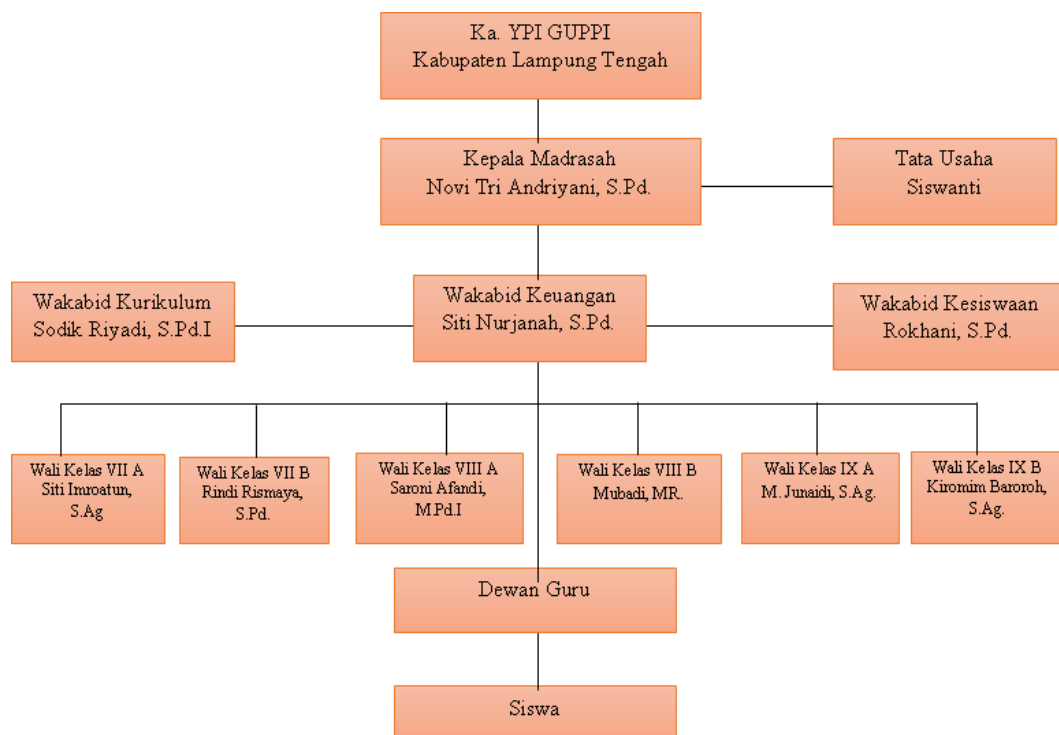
Ka. YPI GUPPI
Kabupaten Lampung Tengah

Kepala Madrasah
Novi Tri Andriyani, S.Pd.

Tata Usaha
Siswanti

Wakabid Kurikulum
Sodik Riyadi, S.Pd.I

Wakabid Keuangan
Siti Nurjanah, S.Pd.

Wakabid Kesiswaan
Rokhani, S.Pd.

Wali Kelas VII A
Siti Imroatun,
S.Ag

Wali Kelas VII B
Rindi Rismaya,
S.Pd.

Wali Kelas VIII A
Saroni Afandi,
M.Pd.I

Wali Kelas VIII B
Mubadi, MR.

Wali Kelas IX A
M. Junaidi, S.Ag.

Wali Kelas IX B
Kiromim Baroroh,
S.Ag.

Dewan Guru

Siswa